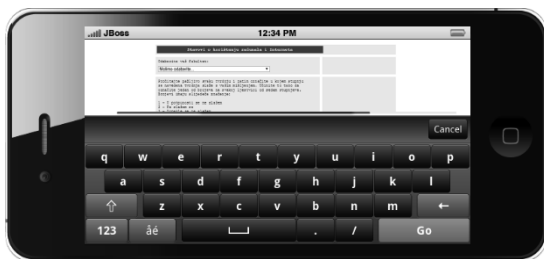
JBoss
12:34 PM
Stavovi o korišćenju nabavaka i interneta
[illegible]
Srednje slaganje
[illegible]
1 - U potpunosti se ne slažem
2 - Ne slažem se
3 - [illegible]
Cancel
q w e r t y u i o p
a s d f g h j k l
z x c v b n m
123 åé . / Go